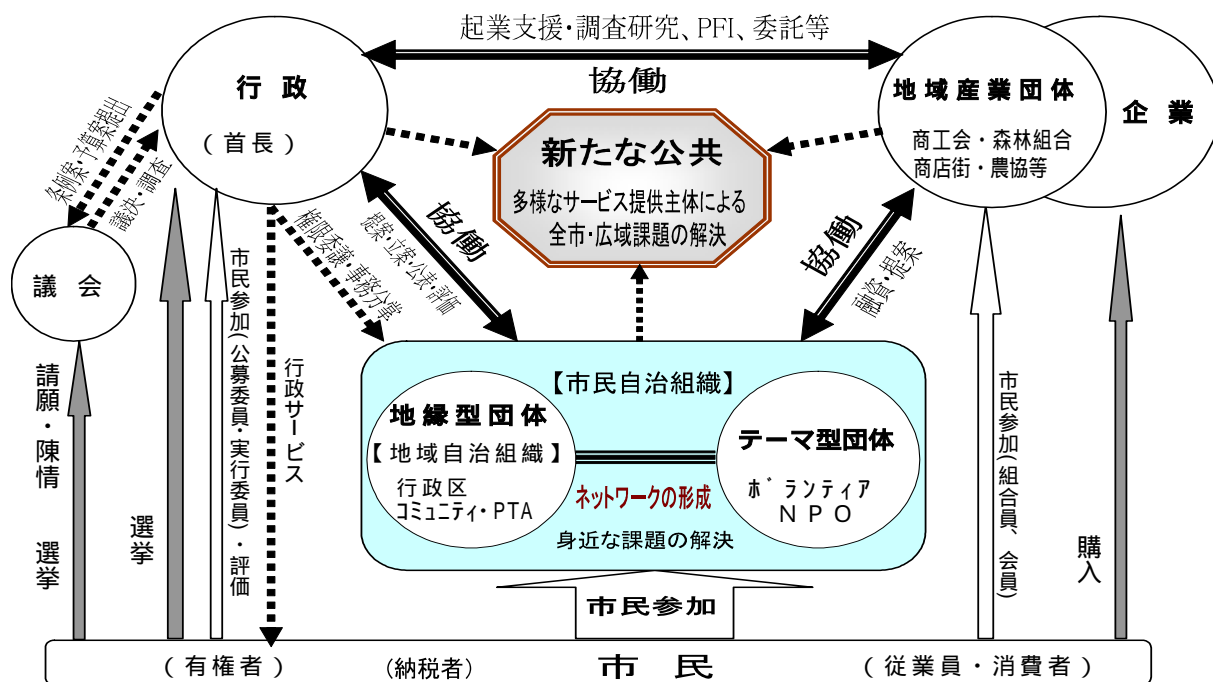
起業支援・調査研究、PFI、委託等

協働

行 政

（首 長）

地域産業団体

商工会・森林組合
商店街・農協等

企 業

新たな公共

多様なサービス提供主体による
全市・広域課題の解決

条例案・予算案提出

議決・調査

議 会

請願・陳情

選挙

選挙

市民参加（公募委員・実行委員）・評価

行政サービス

権限委譲・事務分掌

提案・立案・公表・評価

協働

協働

融資・提案

【市民自治組織】

地縁型団体

【地域自治組織】

行政区
コミュニティ・PTA

ネットワークの形成

テーマ型団体

ボランティア
ＮＰＯ

身近な課題の解決

市民参加

市民参加（組合員、会員）

購入

（有権者）

（納税者）

市 民

（従業員・消費者）